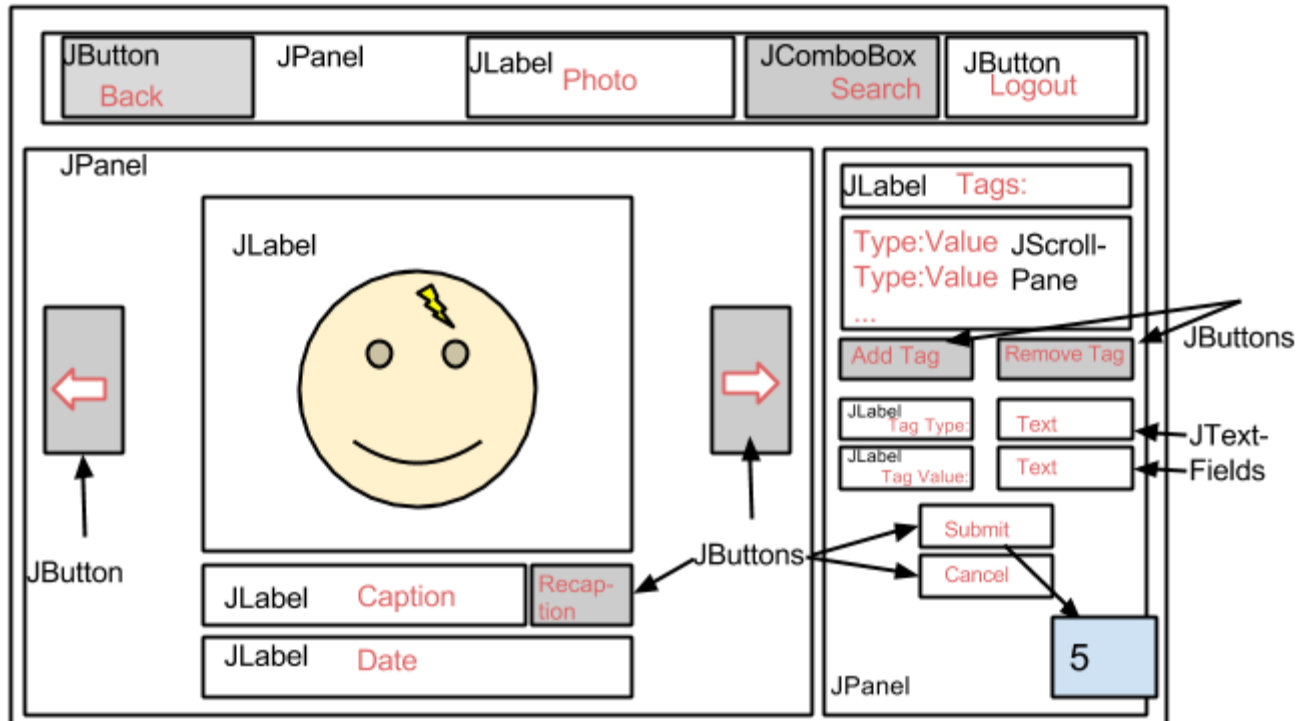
JButton Back
JPanel
JLabel Photo
JComboBox Search
JButton Logout

JPanel
JLabel
JButton

JLabel Tags:
Type:Value
Type:Value
...
JScroll-Pane
Add Tag
Remove Tag
JButtons
JLabel Tag Type:
Text
JLabel Tag Value:
Text
JText-Fields

JLabel Caption
Recap-tion
JLabel Date
JButtons
Submit
Cancel
5
JPanel